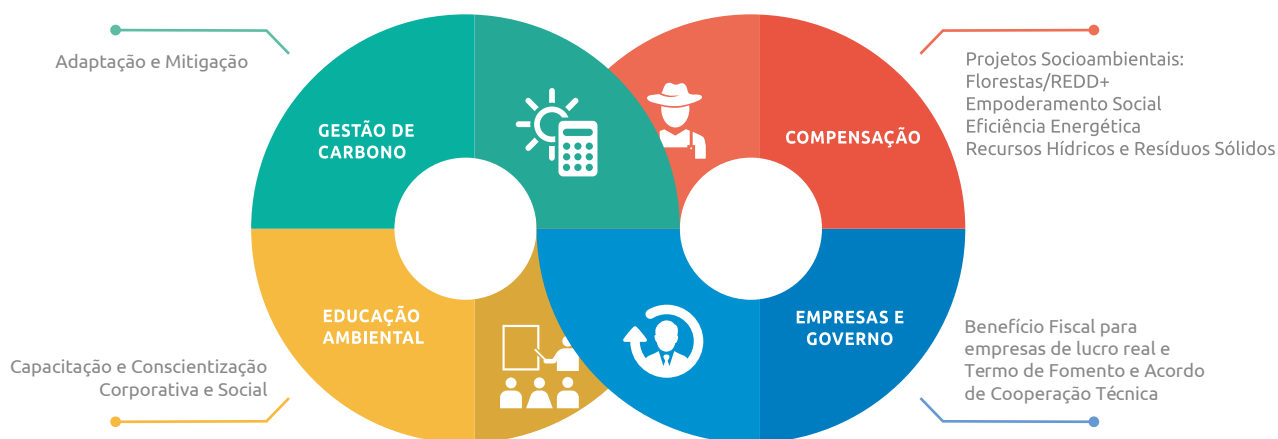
Adaptação e Mitigação

GESTÃO DE CARBONO

COMPENSAÇÃO

Projetos Socioambientais:
Florestas/REDD+
Empoderamento Social
Eficiência Energética
Recursos Hídricos e Resíduos Sólidos

EDUCAÇÃO AMBIENTAL

EMPRESAS E GOVERNO

Capacitação e Conscientização Corporativa e Social

Benefício Fiscal para empresas de lucro real e Termo de Fomento e Acordo de Cooperação Técnica